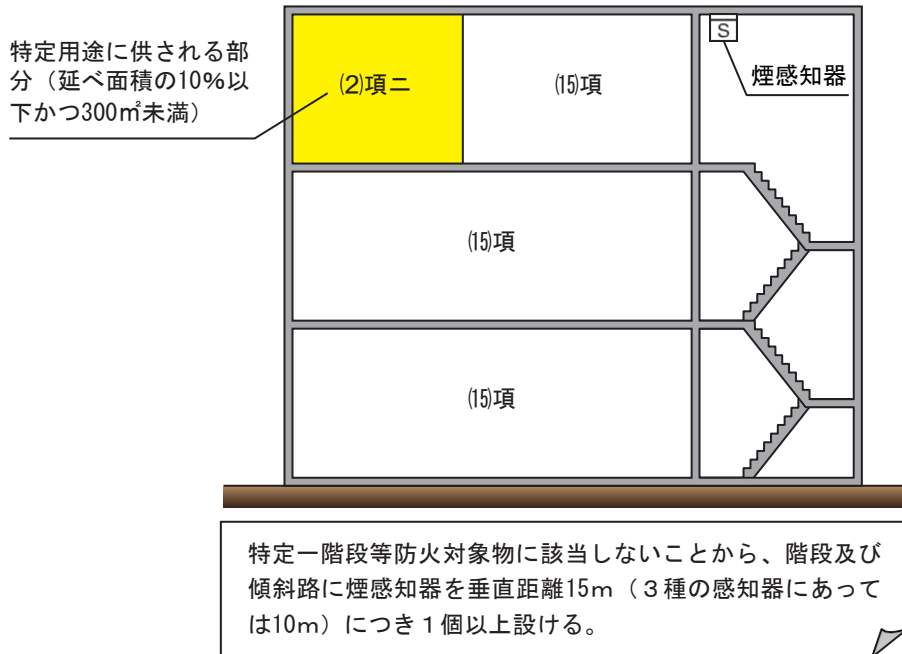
特定用途に供される部分（延べ面積の10%以下かつ300㎡未満）

(2)項ニ

(15)項

S

煙感知器

(15)項

(15)項

特定一階段等防火対象物に該当しないことから、階段及び傾斜路に煙感知器を垂直距離15m（３種の感知器にあっては10m）につき１個以上設ける。